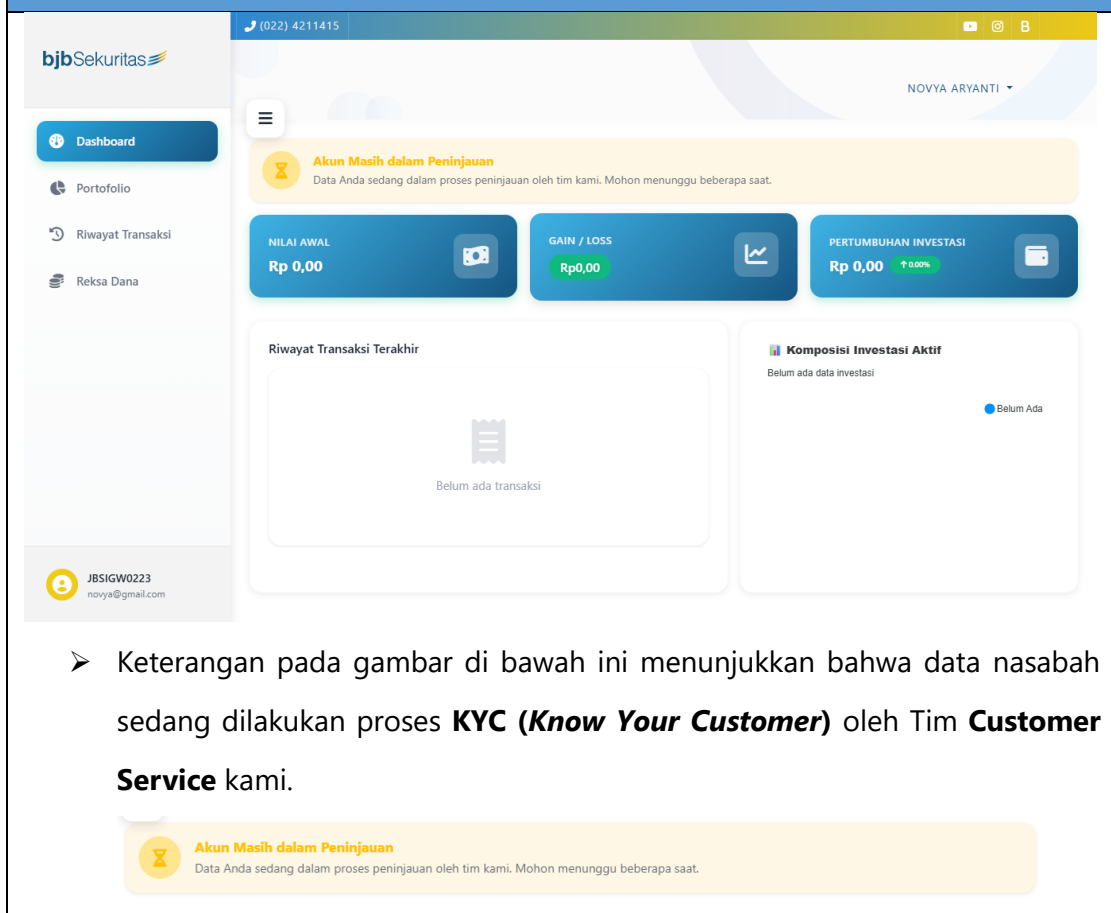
(022) 4211415

B

bjbSekuritas

NOVYA ARYANTI

Dashboard

Portofolio

Riwayat Transaksi

Reksa Dana

Akun Masih dalam Peninjauan
Data Anda sedang dalam proses peninjauan oleh tim kami. Mohon menunggu beberapa saat.

NILAI AWAL
Rp 0,00

GAIN / LOSS
Rp0,00

PERTUMBUHAN INVESTASI
Rp 0,00 ↑0.00%

Riwayat Transaksi Terakhir

Belum ada transaksi

Komposisi Investasi Aktif
Belum ada data investasi

Belum Ada

JBSIGW0223
novya@gmail.com

Keterangan pada gambar di bawah ini menunjukkan bahwa data nasabah sedang dilakukan proses **KYC (*Know Your Customer*)** oleh Tim **Customer Service** kami.

Akun Masih dalam Peninjauan
Data Anda sedang dalam proses peninjauan oleh tim kami. Mohon menunggu beberapa saat.